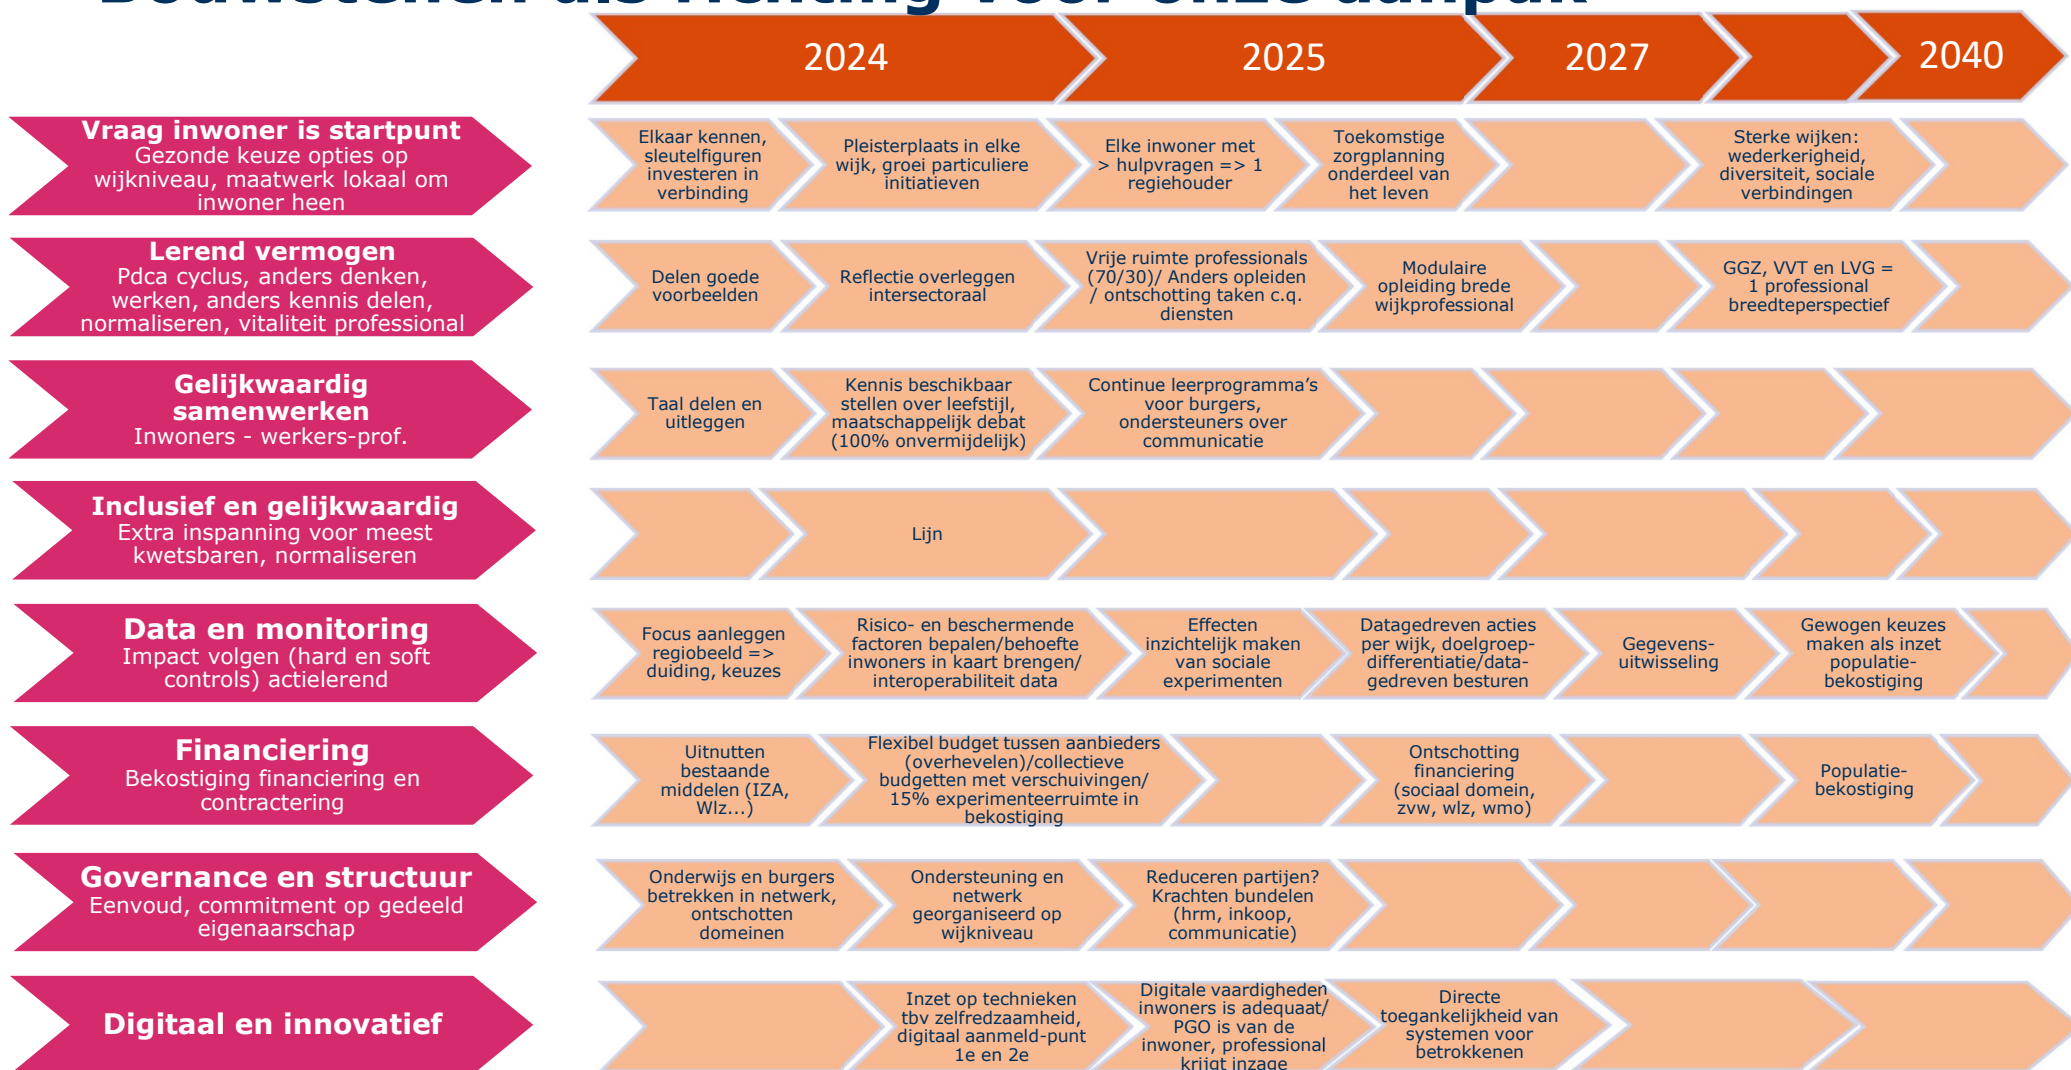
2024 2025 2027 2040

**Vraag inwoner is startpunt**
Gezonde keuze opties op wijkniveau, maatwerk lokaal om inwoner heen

Elkaar kennen, sleutelfiguren investeren in verbinding

Pleisterplaats in elke wijk, groei particuliere initiatieven

Elke inwoner met > hulpvragen => 1 regiehouder

Toekomstige zorgplanning onderdeel van het leven

Sterke wijken: wederkerigheid, diversiteit, sociale verbindingen

**Lerend vermogen**
Pdca cyclus, anders denken, werken, anders kennis delen, normaliseren, vitaliteit professional

Delen goede voorbeelden

Reflectie overleggen intersectoraal

Vrije ruimte professionals (70/30)/ Anders opleiden / ontschotting taken c.q. diensten

Modulaire opleiding brede wijkprofessional

GGZ, VVT en LVG = 1 professional breedteperspectief

**Gelijkwaardig samenwerken**
Inwoners - werkers-prof.

Taal delen en uitleggen

Kennis beschikbaar stellen over leefstijl, maatschappelijk debat (100% onvermijdelijk)

Continue leerprogramma's voor burgers, ondersteuners over communicatie

**Inclusief en gelijkwaardig**
Extra inspanning voor meest kwetsbaren, normaliseren

Lijn

**Data en monitoring**
Impact volgen (hard en soft controls) actielerend

Focus aanleggen regiobeeld => duiding, keuzes

Risico- en beschermende factoren bepalen/behoefte inwoners in kaart brengen/ interoperabiliteit data

Effecten inzichtelijk maken van sociale experimenten

Datagedreven acties per wijk, doelgroep-differentiatie/data-gedreven besturen

Gegevens-uitwisseling

Gewogen keuzes maken als inzet populatie-bekostiging

**Financiering**
Bekostiging financiering en contractering

Uitnutten bestaande middelen (IZA, Wlz...)

Flexibel budget tussen aanbieders (overhevelen)/collectieve budgetten met verschuivingen/ 15% experimenteerruimte in bekostiging

Ontschotting financiering (sociaal domein, zvw, wlz, wmo)

Populatie-bekostiging

**Governance en structuur**
Eenvoud, commitment op gedeeld eigenaarschap

Onderwijs en burgers betrekken in netwerk, ontschotten domeinen

Ondersteuning en netwerk georganiseerd op wijkniveau

Reduceren partijen? Krachten bundelen (hrm, inkoop, communicatie)

**Digitaal en innovatief**

Inzet op technieken tbv zelfredzaamheid, digitaal aanmeld-punt 1e en 2e

Digitale vaardigheden inwoners is adequaat/ PGO is van de inwoner, professional krijgt inzage

Directe toegankelijkheid van systemen voor betrokkenen